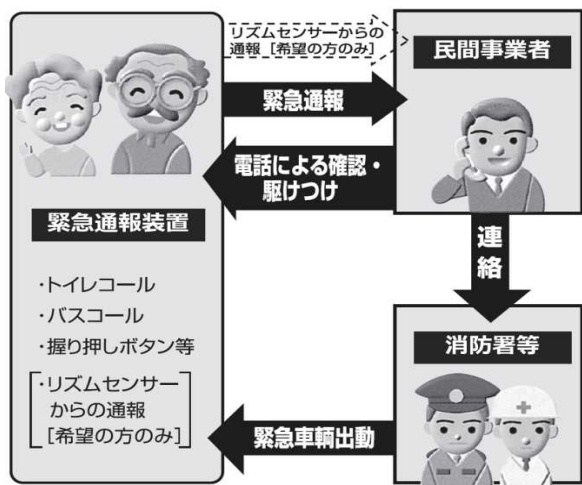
リズムセンサーからの通報［希望の方のみ］

民間事業者

緊急通報

電話による確認・駆けつけ

緊急通報装置

・トイレコール
・バスコール
・握り押しボタン等
［・リズムセンサーからの通報［希望の方のみ］］

連絡

消防署等

緊急車輌出動